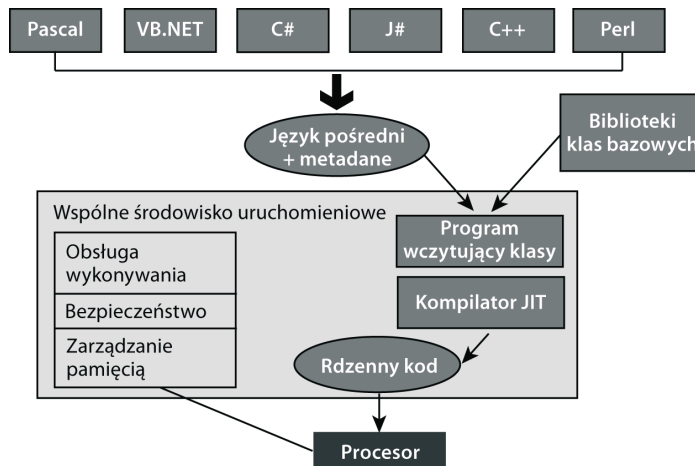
Pascal

VB.NET

C#

J#

C++

Perl

Język pośredni + metadane

Biblioteki klas bazowych

Wspólne środowisko uruchomieniowe

Obsługa wykonywania

Bezpieczeństwo

Zarządzanie pamięcią

Program wczytujący klasy

Kompilator JIT

Rdzenny kod

Procesor